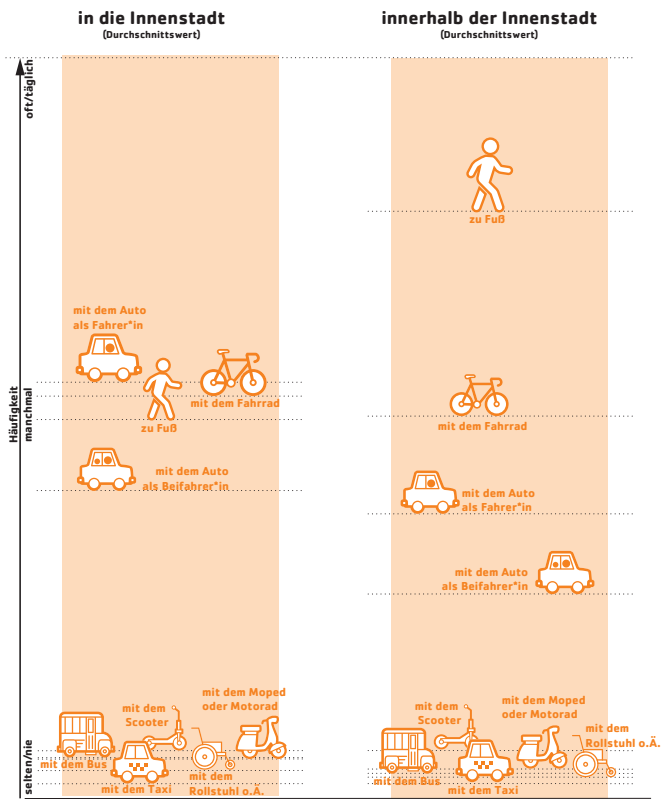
in die Innenstadt
(Durchschnittswert)

innerhalb der Innenstadt
(Durchschnittswert)

oft/täglich

Häufigkeit
manchmal

selten/nie

mit dem Auto als Fahrer*in

zu Fuß

mit dem Fahrrad

mit dem Auto als Beifahrer*in

mit dem Bus

mit dem Scooter

mit dem Taxi

mit dem Moped oder Motorad

mit dem Rollstuhl o.Ä.

zu Fuß

mit dem Fahrrad

mit dem Auto als Fahrer*in

mit dem Auto als Beifahrer*in

mit dem Scooter

mit dem Moped oder Motorad

mit dem Rollstuhl o.Ä.

mit dem Bus

mit dem Taxi